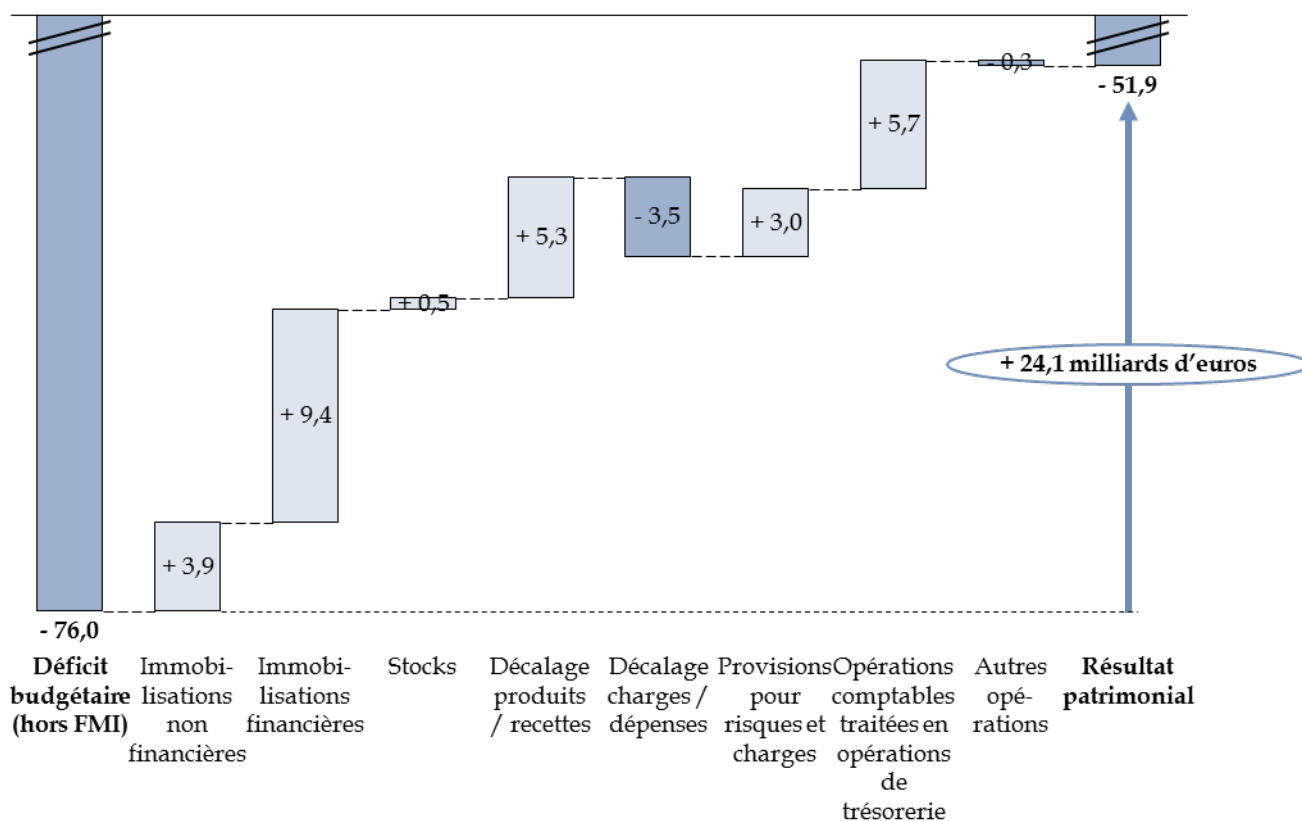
- 0,3

- 51,9

+ 5,7

+ 5,3

- 3,5

+ 3,0

+ 0,5

+ 24,1 milliards d'euros

+ 9,4

+ 3,9

- 76,0

Déficit budgétaire (hors FMI)

Immobilisations non financières

Immobilisations financières

Stocks

Décalage produits / recettes

Décalage charges / dépenses

Provisions pour risques et charges

Opérations comptables traitées en opérations de trésorerie

Autres opérations

Résultat patrimonial